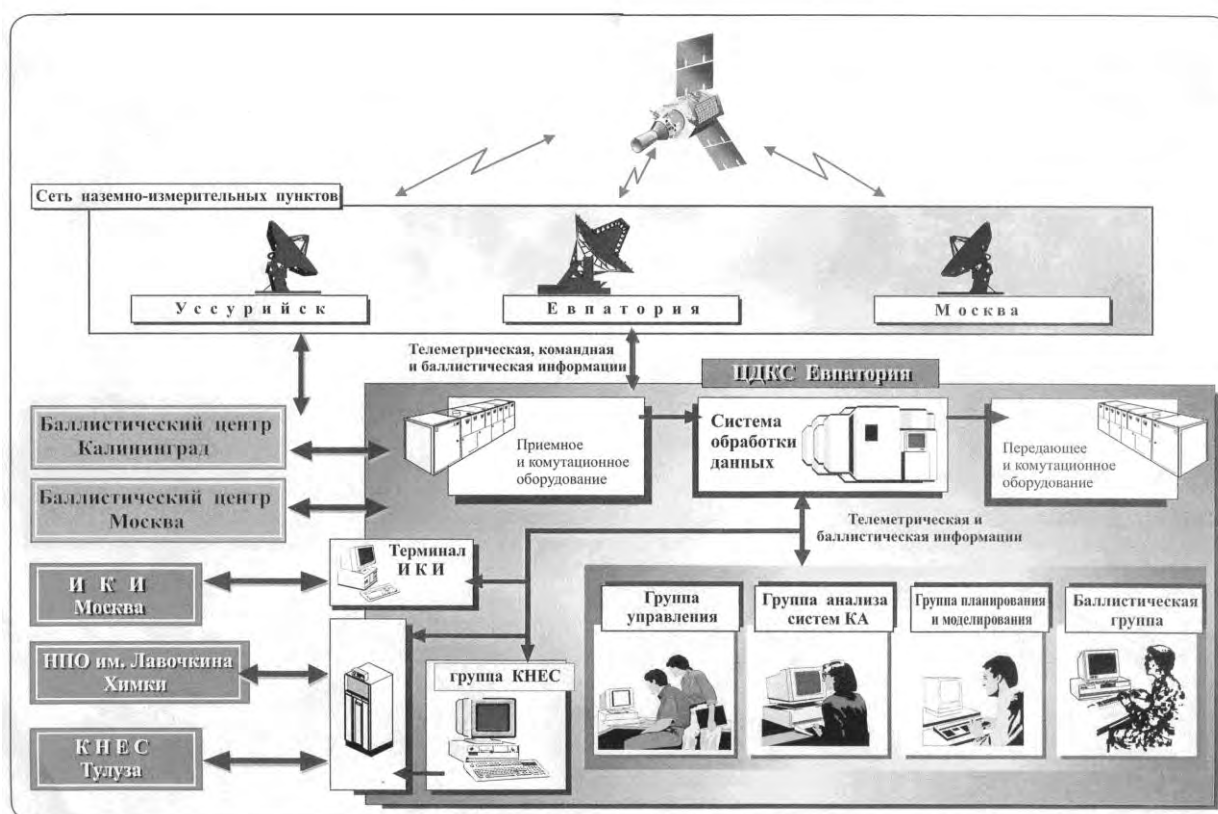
Сеть наземно-измерительных пунктов

Уссурийск

Евпатория

Москва

Телеметрическая, командная и баллистическая информации

ЦДКС Евпатория

Баллистический центр Калининград

Баллистический центр Москва

Приемное и комутационное оборудование

Система обработки данных

Передающее и комутационное оборудование

Телеметрическая и баллистическая информации

Терминал И К И

И К И Москва

НПО им. Лавочкина Химки

К Н Е С Тулуза

группа КНЕС

Группа управления

Группа анализа систем КА

Группа планирования и моделирования

Баллистическая группа